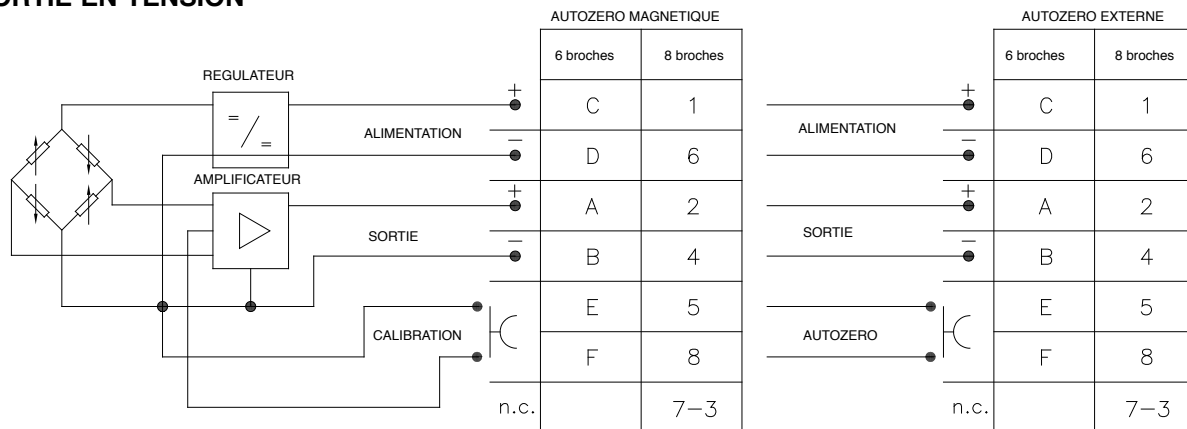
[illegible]RTIE EN TENSION

REGULATEUR

AMPLIFICATEUR

ALIMENTATION

SORTIE

CALIBRATION

AUTOZERO MAGNETIQUE

| | 6 broches | 8 broches |
|---|---|---|
| + | C | 1 |
| − | D | 6 |
| + | A | 2 |
| − | B | 4 |
| | E | 5 |
| | F | 8 |
| n.c. | | 7−3 |

ALIMENTATION

SORTIE

AUTOZERO

AUTOZERO EXTERNE

| | 6 broches | 8 broches |
|---|---|---|
| + | C | 1 |
| − | D | 6 |
| + | A | 2 |
| − | B | 4 |
| | E | 5 |
| | F | 8 |
| n.c. | | 7−3 |